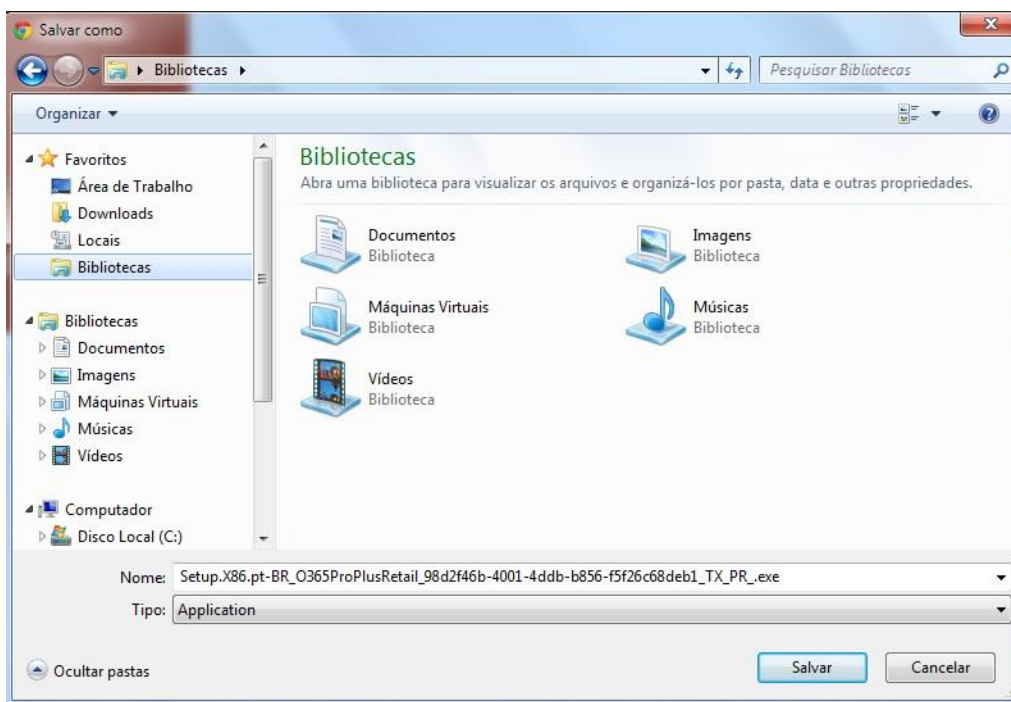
Salvar como

Bibliotecas

Pesquisar Bibliotecas

Organizar

Favoritos
Área de Trabalho
Downloads
Locais
Bibliotecas

Bibliotecas
Documentos
Imagens
Máquinas Virtuais
Músicas
Vídeos

Computador
Disco Local (C:)

Bibliotecas
Abra uma biblioteca para visualizar os arquivos e organizá-los por pasta, data e outras propriedades.

Documentos
Biblioteca

Imagens
Biblioteca

Máquinas Virtuais
Biblioteca

Músicas
Biblioteca

Vídeos
Biblioteca

Nome: Setup.X86.pt-BR_O365ProPlusRetail_98d2f46b-4001-4ddb-b856-f5f26c68deb1_TX_PR_.exe
Tipo: Application

Ocultar pastas

Salvar
Cancelar